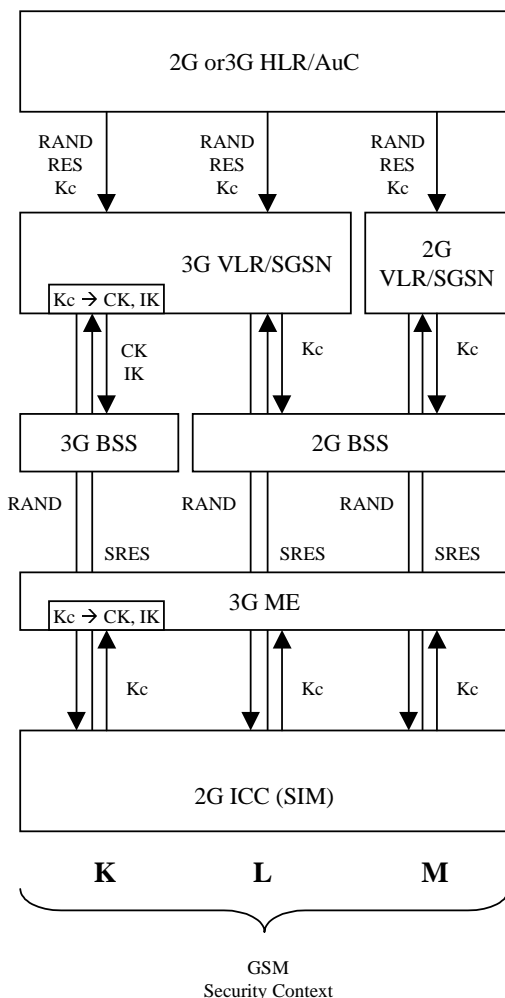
2G or3G HLR/AuC

RAND
RES
Kc

RAND
RES
Kc

RAND
RES
Kc

3G VLR/SGSN

2G
VLR/SGSN

Kc → CK, IK

CK
IK

Kc

Kc

3G BSS

2G BSS

RAND

SRES

RAND

SRES

RAND

SRES

3G ME

Kc → CK, IK

Kc

Kc

Kc

2G ICC (SIM)

K

L

M

GSM
Security Context